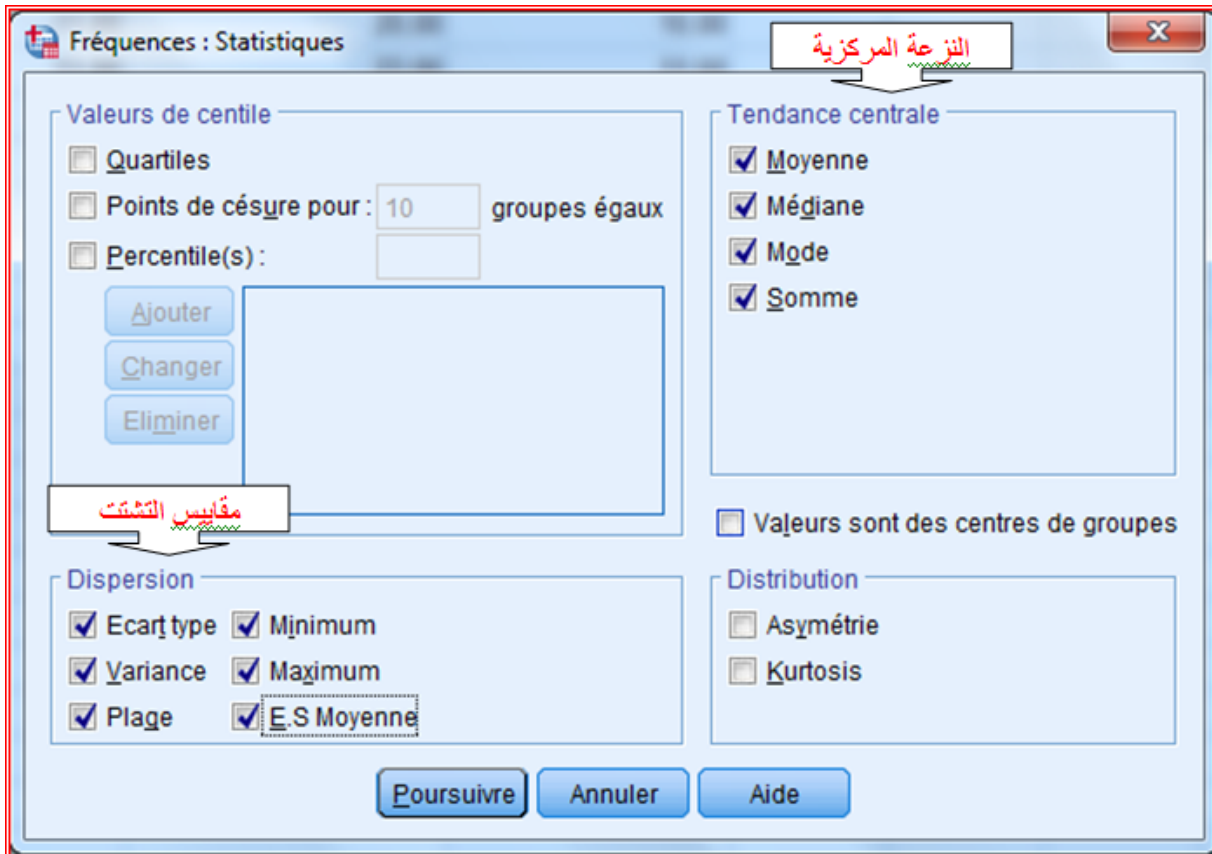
Fréquences : Statistiques

النزعة المركزية

Valeurs de centile

Quartiles

Points de césure pour : 10 groupes égaux

Percentile(s) :

Ajouter

Changer

Eliminer

Tendance centrale

Moyenne

Médiane

Mode

Somme

مقاييس التشتت

Valeurs sont des centres de groupes

Dispersion

Ecart type

Minimum

Variance

Maximum

Plage

E.S Moyenne

Distribution

Asymétrie

Kurtosis

Poursuivre

Annuler

Aide